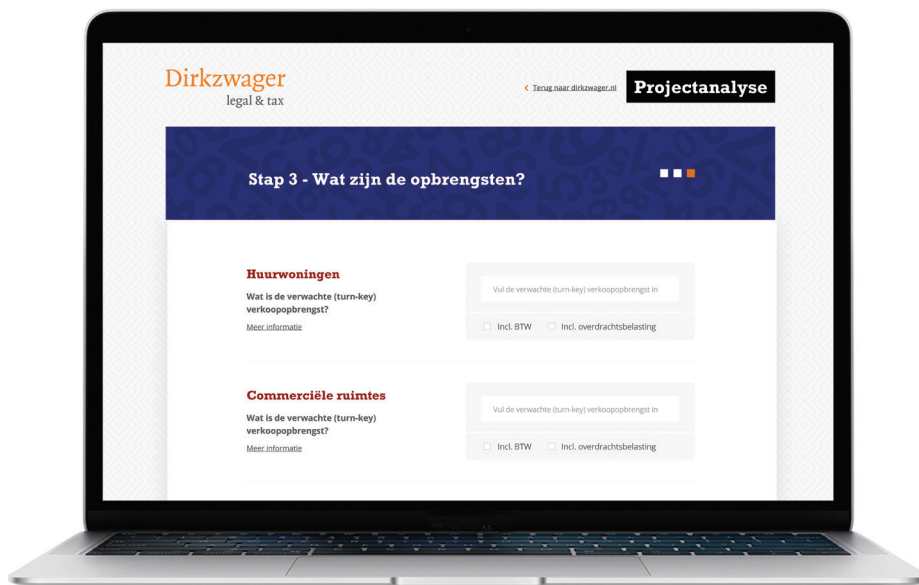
Dirkzwager
legal & tax

< Terug naar dirkzwager.nl

Projectanalyse

Stap 3 - Wat zijn de opbrengsten?

Huurwoningen
Wat is de verwachte (turn-key) verkoopopbrengst?
Meer informatie

Vul de verwachte (turn-key) verkoopopbrengst in

Incl. BTW
Incl. overdrachtsbelasting

Commerciële ruimtes
Wat is de verwachte (turn-key) verkoopopbrengst?
Meer informatie

Vul de verwachte (turn-key) verkoopopbrengst in

Incl. BTW
Incl. overdrachtsbelasting